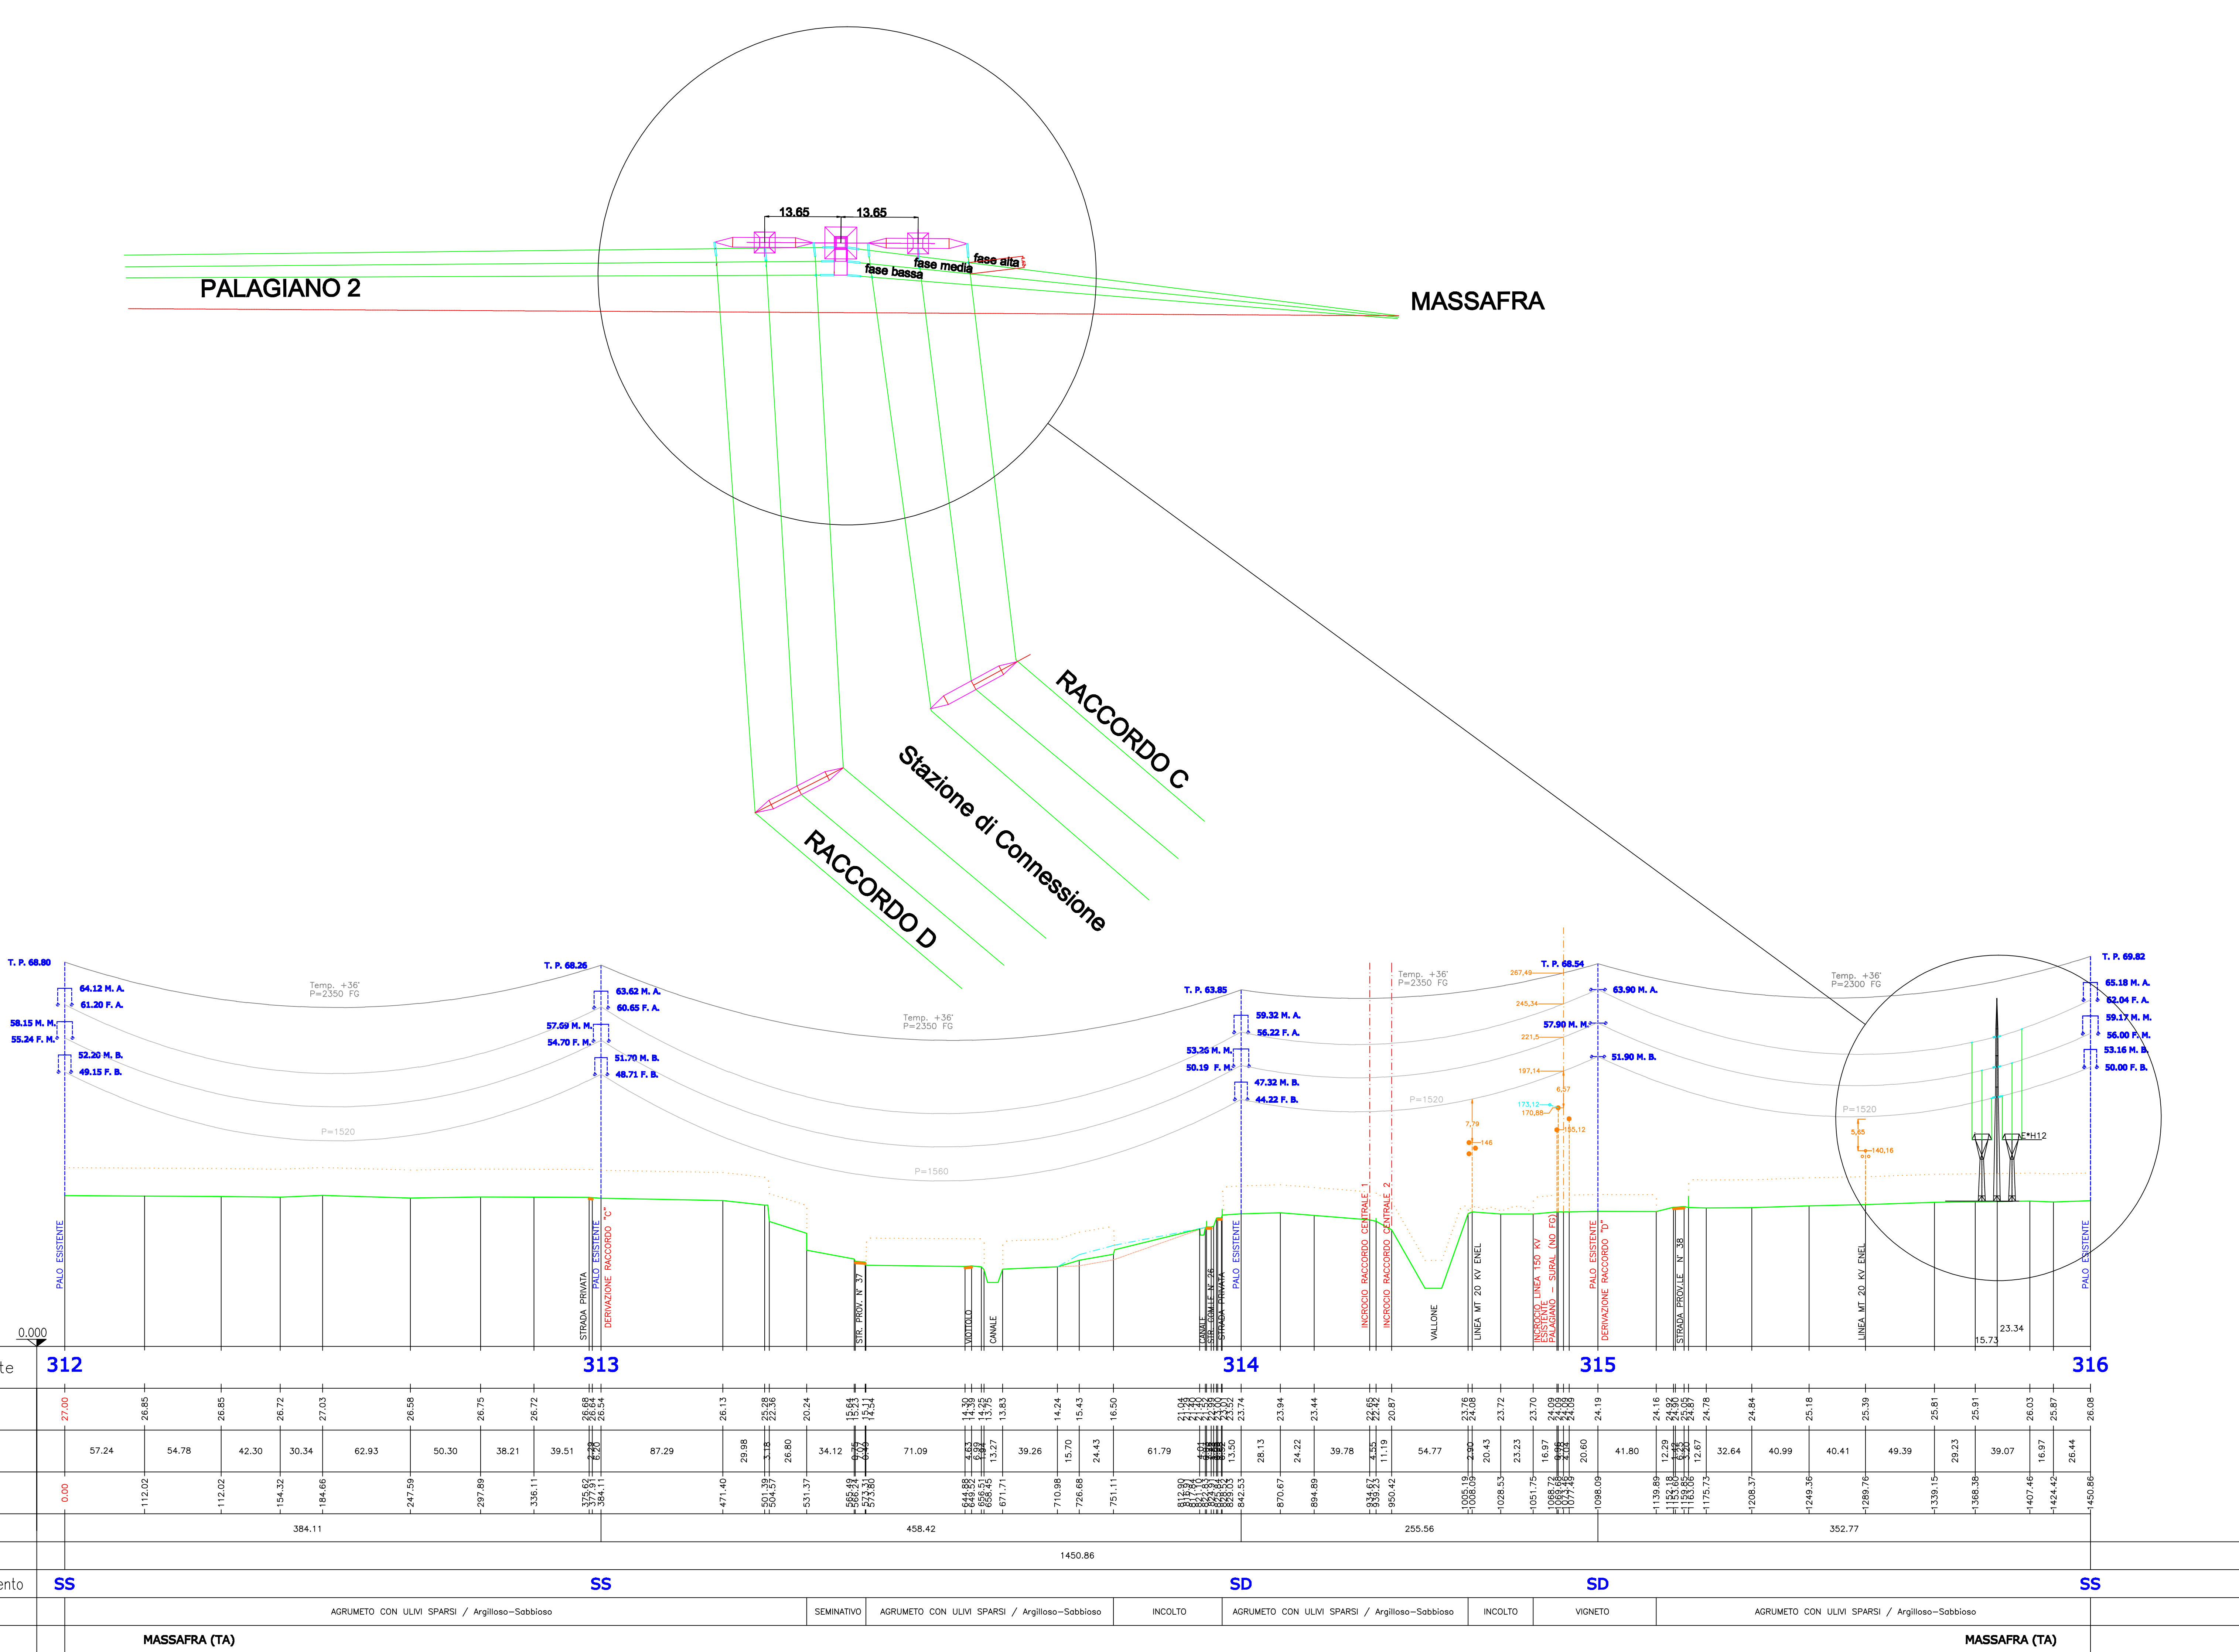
13.65 13.65

PALAGIANO 2

fase alta
fase media
fase bassa

MASSAFRA

RACCORDO C

Stazione di Connessione

RACCORDO D

T. P. 68.80
64.12 M. A.
61.20 F. A.
58.15 M. M.
55.24 F. M.
52.20 M. B.
49.15 F. B.

Temp. +36°
P=2350 FG

P=1520

T. P. 68.26
63.62 M. A.
60.65 F. A.
57.59 M. M.
54.70 F. M.
51.70 M. B.
48.71 F. B.

Temp. +36°
P=2350 FG

P=1560

T. P. 63.85
59.32 M. A.
56.22 F. A.
53.26 M. M.
50.19 F. M.
47.32 M. B.
44.22 F. B.

Temp. +36°
P=2350 FG

P=1520

T. P. 68.54
63.90 M. A.
57.90 M. M.
51.90 M. B.

Temp. +36°
P=2300 FG

P=1520

T. P. 69.82
65.18 M. A.
62.04 F. A.
59.17 M. M.
56.00 F. M.
53.16 M. B.
50.00 F. B.

PALO ESISTENTE
STRADA PRIVATA
PALO ESISTENTE
DERIVAZIONE RACCORDO "C"
STR. PROV. N° 37
VIOTTOLO
CANALE
CANALE
STR. COM.LE N. 26
STRADA PRIVATA
PALO ESISTENTE
INCROCIO RACCORDO CENTRALE 1
INCROCIO RACCORDO CENTRALE 2
VALLONE
LINEA MT 20 KV ENEL
INCROCIO LINEA 150 KV ESISTENTE PALAGIANO - SURAL (NO FG)
PALO ESISTENTE
DERIVAZIONE RACCORDO "D"
STRADA PROV.LE N° 38
LINEA MT 20 KV ENEL
PALO ESISTENTE

0.000

312 313 314 315 316

23.34
15.73

384.11 458.42 255.56 352.77

1450.86

SS SS SD SD SS

AGRUMETO CON ULIVI SPARSI / Argilloso-Sabbioso | SEMINATIVO | AGRUMETO CON ULIVI SPARSI / Argilloso-Sabbioso | INCOLTO | AGRUMETO CON ULIVI SPARSI / Argilloso-Sabbioso | INCOLTO | VIGNETO | AGRUMETO CON ULIVI SPARSI / Argilloso-Sabbioso

MASSAFRA (TA)
MASSAFRA (TA)